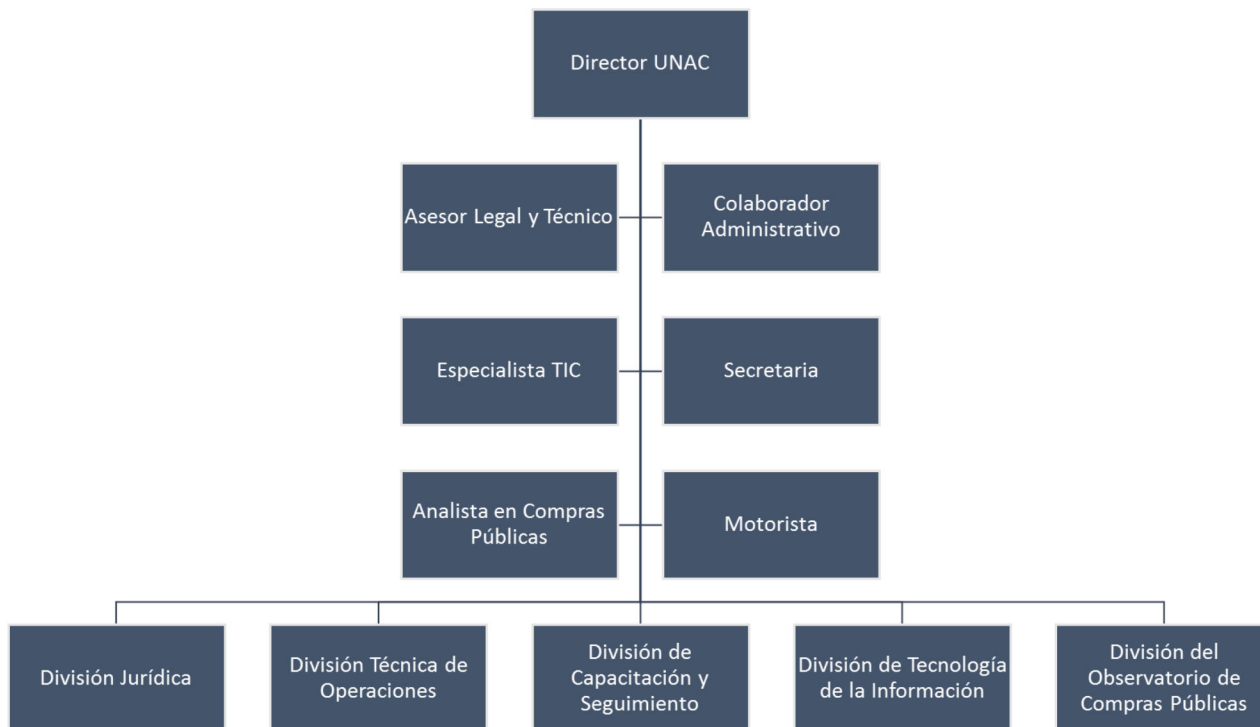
Director UNAC

Asesor Legal y Técnico

Colaborador Administrativo

Especialista TIC

Secretaria

Analista en Compras Públicas

Motorista

División Jurídica

División Técnica de Operaciones

División de Capacitación y Seguimiento

División de Tecnología de la Información

División del Observatorio de Compras Públicas